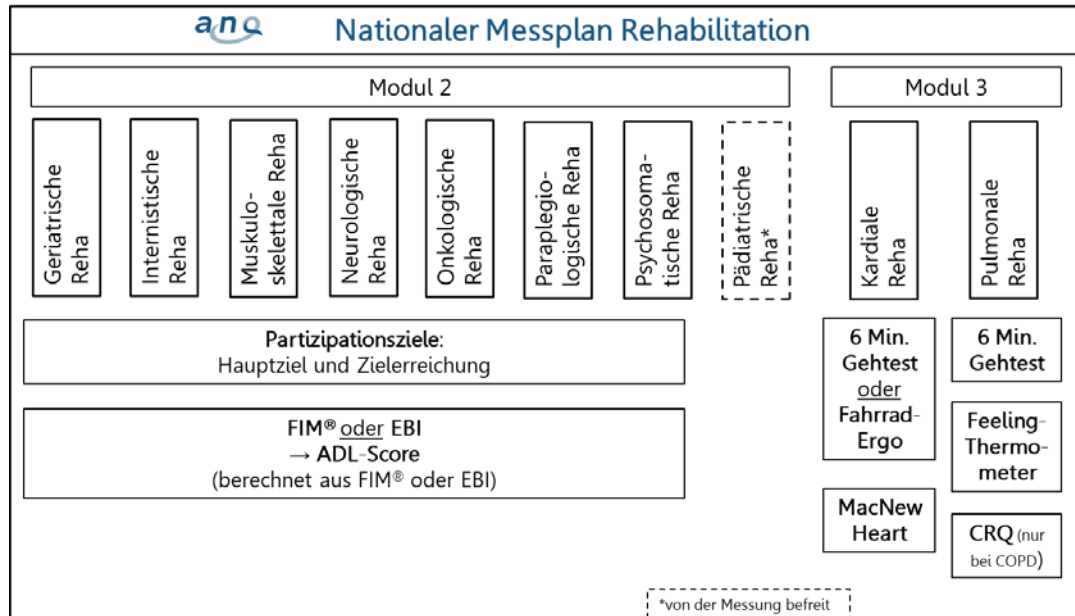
anq Nationaler Messplan Rehabilitation

Modul 2

Modul 3

Geriatrische Reha

Internistische Reha

Muskuloskelettale Reha

Neurologische Reha

Onkologische Reha

Paraplegiologische Reha

Psychosomatische Reha

Pädiatrische Reha*

Kardiale Reha

Pulmonale Reha

Partizipationsziele:
Hauptziel und Zielerreichung

FIM® oder EBI
→ ADL-Score
(berechnet aus FIM® oder EBI)

6 Min. Gehtest oder Fahrrad-Ergo

MacNew Heart

6 Min. Gehtest

Feeling-Thermometer

CRQ (nur bei COPD)

*von der Messung befreit